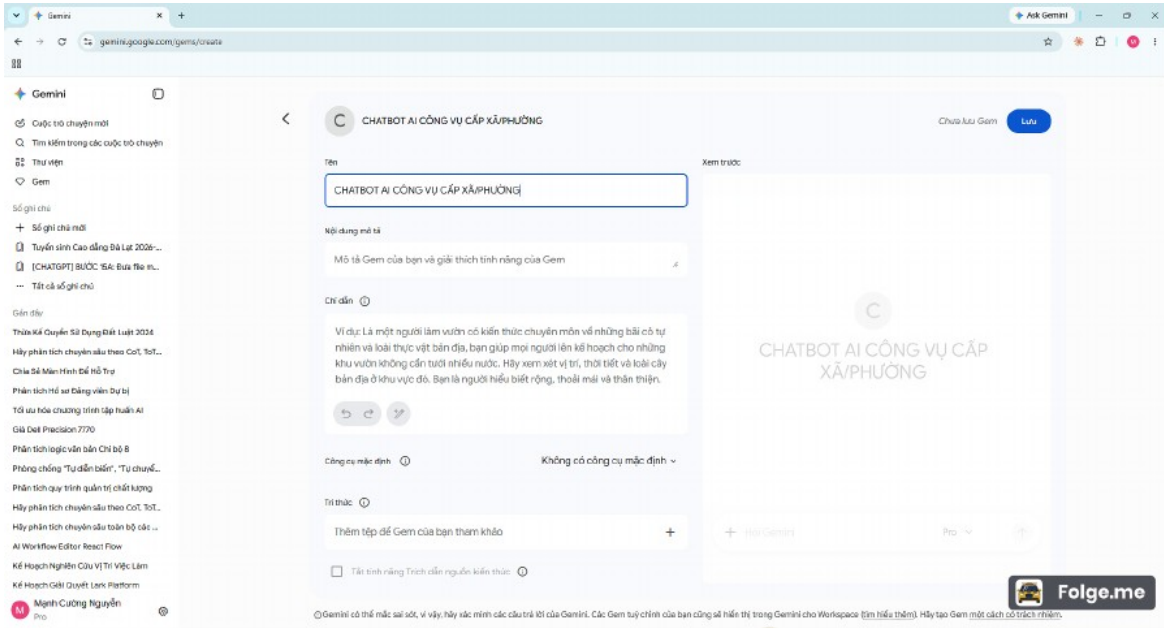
Gemini
Ask Gemini
gemini.google.com/gems/create

Gemini
Cuộc trò chuyện mới
Tìm kiếm trong các cuộc trò chuyện
Thư viện
Gem

Sổ ghi chú
Sổ ghi chú mới
Tuyển sinh Cao đẳng Đà Lạt 2026-...
[CHATGPT] BƯỚC 15A: Đưa file in...
Tất cả sổ ghi chú

Gần đây
Thừa Kế Quyền Sử Dụng Đất Luật 2024
Hãy phân tích chuyên sâu theo CoT, ToT...
Chia Sẻ Màn Hình Để Hỗ Trợ
Phân tích Hồ sơ Đảng viên Dự bị
Tối ưu hóa chương trình tập huấn AI
Giá Dell Precision 7770
Phân tích logic văn bản Chi bộ 8
Phòng chống "Tự diễn biến", "Tự chuyể...
Phân tích quy trình quản trị chất lượng
Hãy phân tích chuyên sâu theo CoT, ToT...
Hãy phân tích chuyên sâu toàn bộ các ...
AI Workflow Editor React Flow
Kế Hoạch Nghiên Cứu Vị Trí Việc Làm
Kế Hoạch Giải Quyết Lark Platform
Mạnh Cường Nguyễn
Pro

CHATBOT AI CÔNG VỤ CẤP XÃ/PHƯỜNG
Chưa lưu Gem
Lưu

Tên
CHATBOT AI CÔNG VỤ CẤP XÃ/PHƯỜNG

Nội dung mô tả
Mô tả Gem của bạn và giải thích tính năng của Gem

Chỉ dẫn
Ví dụ: Là một người làm vườn có kiến thức chuyên môn về những bãi cỏ tự nhiên và loài thực vật bản địa, bạn giúp mọi người lên kế hoạch cho những khu vườn không cần tưới nhiều nước. Hãy xem xét vị trí, thời tiết và loài cây bản địa ở khu vực đó. Bạn là người hiểu biết rộng, thoải mái và thân thiện.

Công cụ mặc định
Không có công cụ mặc định

Tri thức
Thêm tệp để Gem của bạn tham khảo

Tắt tính năng Trích dẫn nguồn kiến thức

Xem trước
C
CHATBOT AI CÔNG VỤ CẤP XÃ/PHƯỜNG
Hỏi Gemini
Pro

Gemini có thể mắc sai sót, vì vậy, hãy xác minh các câu trả lời của Gemini. Các Gem tuỳ chỉnh của bạn cũng sẽ hiển thị trong Gemini cho Workspace (tìm hiểu thêm). Hãy tạo Gem một cách có trách nhiệm.

Folge.me